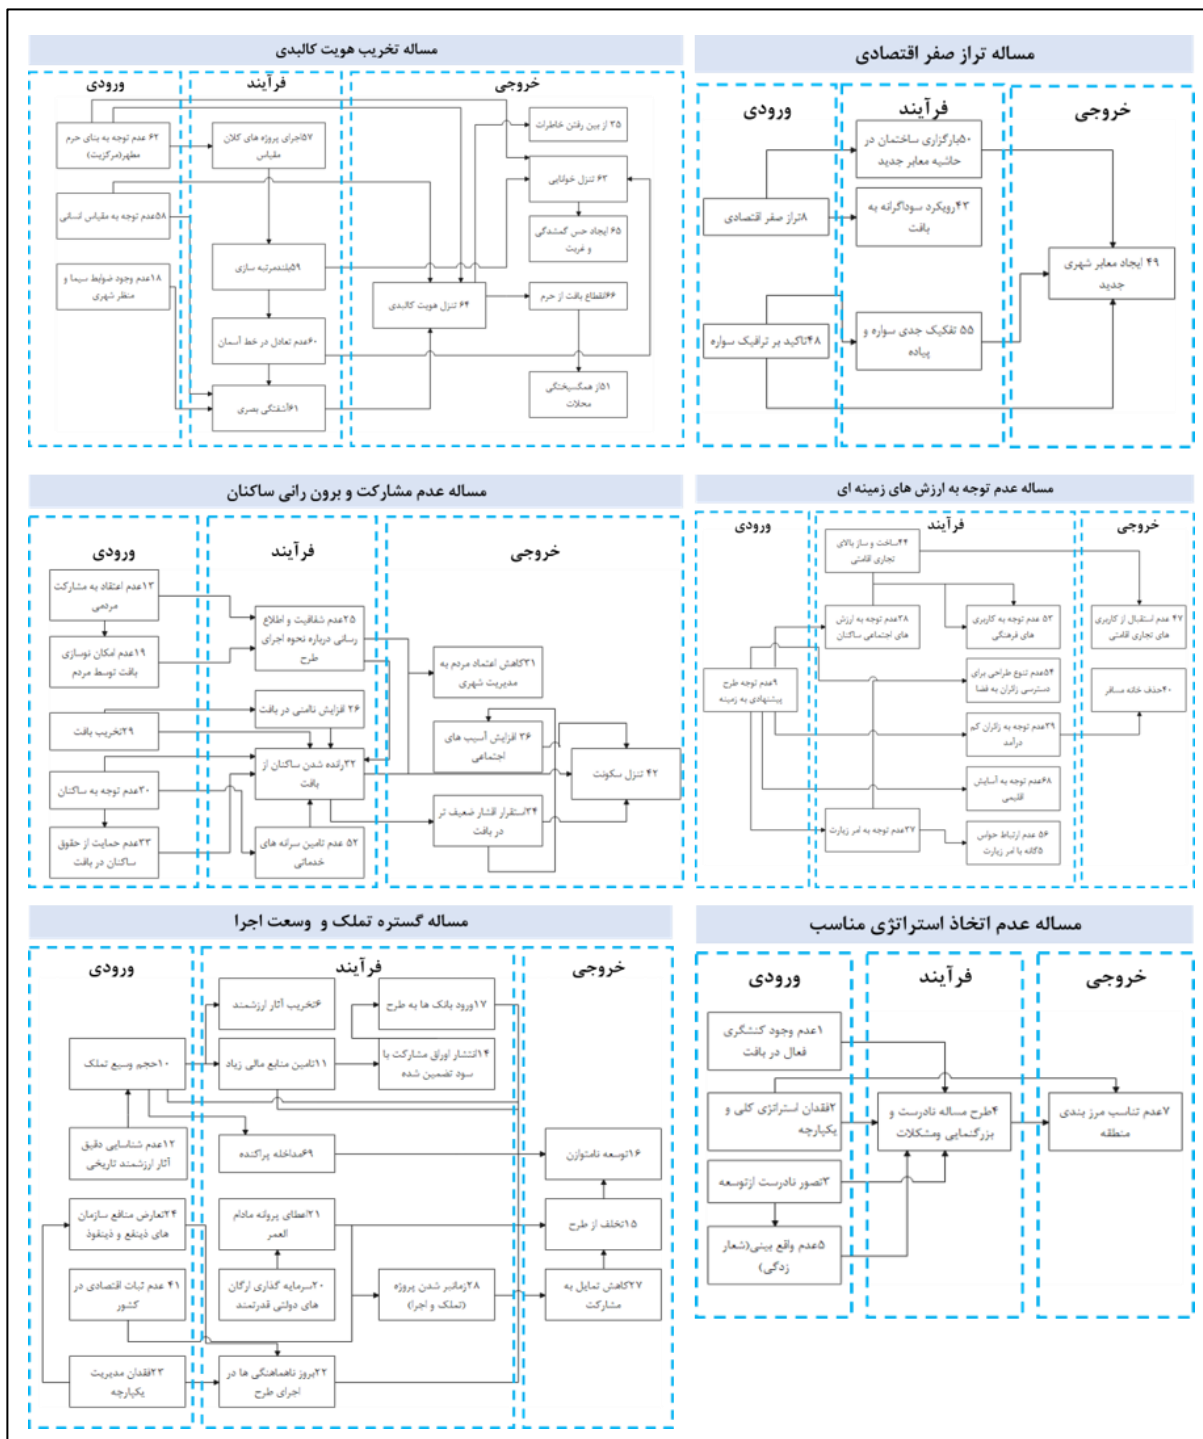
مساله تراز صفر اقتصادی

ورودی

فرآیند

خروجی

۸تراز صفر اقتصادی

۴۸تاکید بر ترافیک سواره

۵۰بارگزاری ساختمان در حاشیه معابر جدید

۴۳رویکرد سوداگرانه به بافت

۵۵ تفکیک جدی سواره و پیاده

۴۹ ایجاد معابر شهری جدید

مساله تخریب هویت کالبدی

ورودی

فرآیند

خروجی

۶۲ عدم توجه به بنای حرم مطهر(مرکزیت)

۵۸عدم توجه به مقیاس انسانی

۱۸عدم وجود ضوابط سیما و منظر شهری

۵۷اجرای پروژه های کلان مقیاس

۵۹بلندمرتبه سازی

۶۰عدم تعادل در خط آسمان

۶۱آشفتگی بصری

۳۵ از بین رفتن خاطرات

۶۳ تنزل خوانایی

۶۵ ایجاد حس گمشدگی و غربت

۶۴ تنزل هویت کالبدی

۶۶انقطاع بافت از حرم

۵۱ از همگسیختگی محلات

مساله عدم توجه به ارزش های زمینه ای

ورودی

فرآیند

خروجی

۹عدم توجه طرح پیشنهادی به زمینه

۴۴ساخت و ساز بالای تجاری اقامتی

۳۸عدم توجه به ارزش های اجتماعی ساکنان

۵۳ عدم توجه به کاربری های فرهنگی

۵۴عدم تنوع طراحی برای دسترسی زائران به فضا

۳۹عدم توجه به زائران کم درآمد

۶۸عدم توجه به آسایش اقلیمی

۳۷عدم توجه به امر زیارت

۵۶ عدم ارتباط حوانس ۵گانه با امر زیارت

۴۷ عدم استقبال از کاربری های تجاری اقامتی

۴۰حذف خانه مسافر

مساله عدم مشارکت و برون رانی ساکنان

ورودی

فرآیند

خروجی

۱۳عدم اعتقاد به مشارکت مردمی

۱۹عدم امکان نوسازی بافت توسط مردم

۲۹تخریب بافت

۳۰عدم توجه به ساکنان

۳۳عدم حمایت از حقوق ساکنان در بافت

۲۵عدم شفافیت و اطلاع رسانی درباره نحوه اجرای طرح

۲۶ افزایش ناامنی در بافت

۳۲رانده شدن ساکنان از بافت

۵۲ عدم تامین سرانه های خدماتی

۳۱کاهش اعتماد مردم به مدیریت شهری

۳۶ افزایش آسیب های اجتماعی

۳۴استقرار اقشار ضعیف تر در بافت

۴۲ تنزل سکونت

مساله عدم اتخاذ استراتژی مناسب

ورودی

فرآیند

خروجی

۱عدم وجود کنشگری فعال در بافت

۲فقدان استراتژی کلی و یکپارچه

۳تصور نادرست ازتوسعه

۵عدم واقع بینی(شعار زدگی)

۴طرح مساله نادرست و بزرگنمایی مشکلات

۷عدم تناسب مرز بندی منطقه

مساله گستره تملک و وسعت اجرا

ورودی

فرآیند

خروجی

۱۰حجم وسیع تملک

۱۲عدم شناسایی دقیق آثار ارزشمند تاریخی

۲۴تعارض منافع سازمان های ذینفع و ذینفوذ

۴۱ عدم ثبات اقتصادی در کشور

۲۳فقدان مدیریت یکپارچه

۶تخریب آثار ارزشمند

۱۱تامین منابع مالی زیاد

۱۷ورود بانک ها به طرح

۱۴انتشار اوراق مشارکت با سود تضمین شده

۶۹مداخله پراکنده

۲۱اعطای پروانه مادام العمر

۲۰سرمایه گذاری ارگان های دولتی قدرتمند

۲۸زمانبر شدن پروژه (تملک و اجرا)

۲۲بروز ناهماهنگی ها در اجرای طرح

۱۶توسعه ناموزون

۱۵تخلف از طرح

۲۷کاهش تمایل به مشارکت